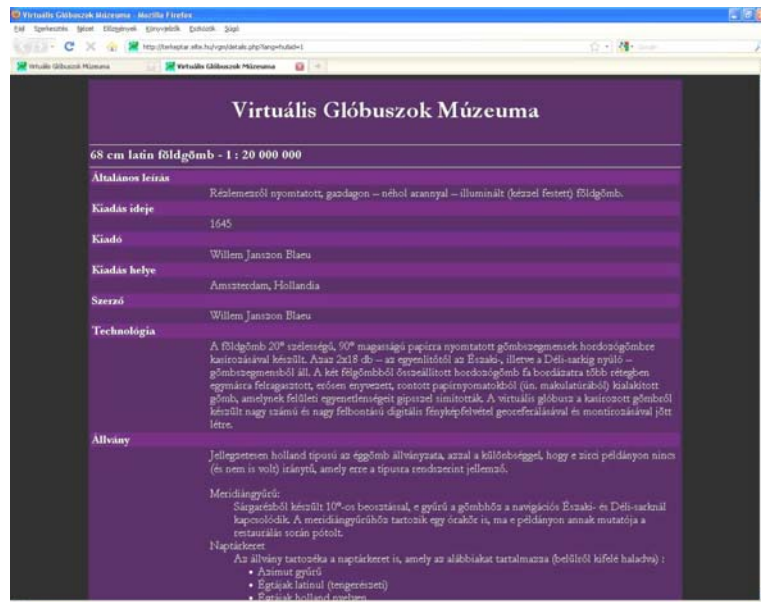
Virtuális Glóbuszok Múzeuma - Mozilla Firefox

Fájl Szerkesztés Nézet Előzmények Könyvjelzők Eszközök Súgó

http://terkeptar.elte.hu/vgm/details.php?lang=hu&id=1

Virtuális Glóbuszok Múzeuma

Virtuális Glóbuszok Múzeuma

Virtuális Glóbuszok Múzeuma

68 cm latin földgömb - 1 : 20 000 000

Általános leírás

Rézlemezről nyomtatott, gazdagon – néhol arannyal – illuminált (kézzel festett) földgömb.

Kiadás ideje

1645

Kiadó

Willem Janszoon Blaeu

Kiadás helye

Amszterdam, Hollandia

Szerző

Willem Janszoon Blaeu

Technológia

A földgömb 20° szélességű, 90° magasságú papírra nyomtatott gömbszegmensek hordozógömbre kasírozásával készült. Azaz 2x18 db – az egyenlítőtől az Északi-, illetve a Déli-sarkig nyúló – gömbszegmensből áll. A két félgömbből összeállított hordozógömb fa bordázatra több rétegben egymásra felragasztott, erősen enyvezett, zontott papírnyomatokból (ún. makulatúrából) kialakított gömb, amelynek felületi egyenetlenségeit gipsszel simították. A virtuális glóbusz a kasírozott gömbről készült nagy számú és nagy felbontású digitális fényképfelvétel georeferálásával és montírozásával jött létre.

Állvány

Jellegzetesen holland típusú az éggömb állványzata, azzal a különbséggel, hogy e zirci példányon nincs (és nem is volt) iránytű, amely erre a típusra rendszerint jellemző.

Meridiángyűrű:
Sárgarézből készült 10°-os beosztással, e gyűrű a gömbhöz a navigációs Északi- és Déli-sarknál kapcsolódik. A meridiángyűrűhöz tartozik egy órakör is, ma e példányon annak mutatója a restaurálás során pótolt.
Naptárkeret
Az állvány tartozéka a naptárkeret is, amely az alábbiakat tartalmazza (belülről kifelé haladva) :
• Azimut gyűrű
• Égtájak latinul (tengerészeti)
• Égtájak holland nyelven